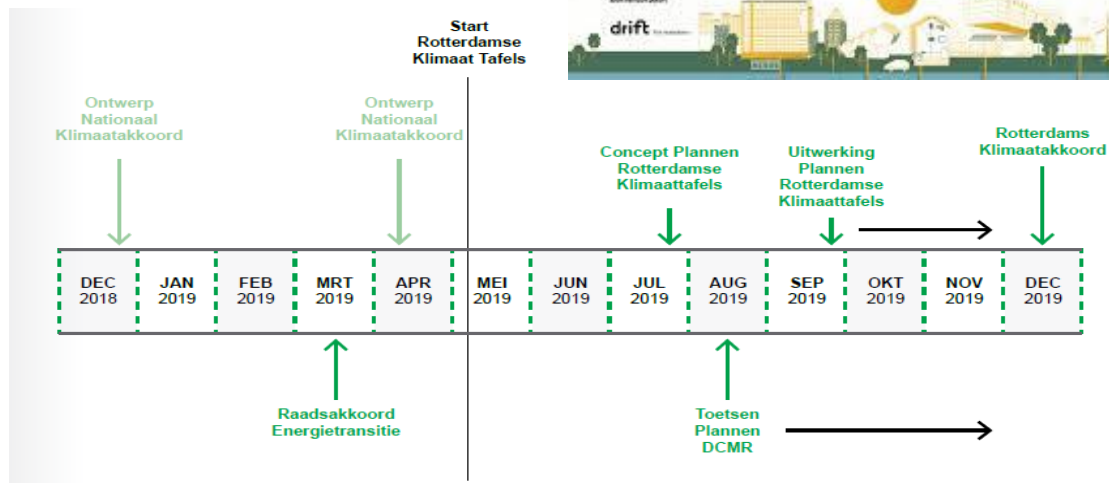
drift

Start Rotterdamse Klimaat Tafels

Ontwerp Nationaal Klimaatakkoord

Ontwerp Nationaal Klimaatakkoord

Concept Plannen Rotterdamse Klimaattafels

Uitwerking Plannen Rotterdamse Klimaattafels

Rotterdams Klimaatakkoord

| DEC 2018 | JAN 2019 | FEB 2019 | MRT 2019 | APR 2019 | MEI 2019 | JUN 2019 | JUL 2019 | AUG 2019 | SEP 2019 | OKT 2019 | NOV 2019 | DEC 2019 |
|---|---|---|---|---|---|---|---|---|---|---|---|---|

Raadsakkoord Energietransitie

Toetsen Plannen DCMR